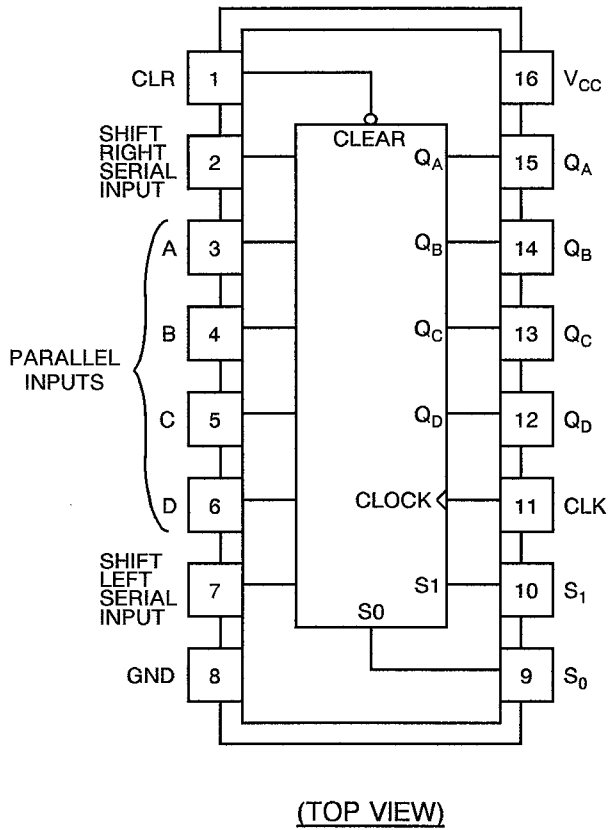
CLR 1
SHIFT RIGHT SERIAL INPUT 2
PARALLEL INPUTS
A 3
B 4
C 5
D 6
SHIFT LEFT SERIAL INPUT 7
GND 8

CLEAR
$Q_A$
$Q_B$
$Q_C$
$Q_D$
CLOCK
S1
S0

16 $V_{CC}$
15 $Q_A$
14 $Q_B$
13 $Q_C$
12 $Q_D$
11 CLK
10 $S_1$
9 $S_0$

(TOP VIEW)